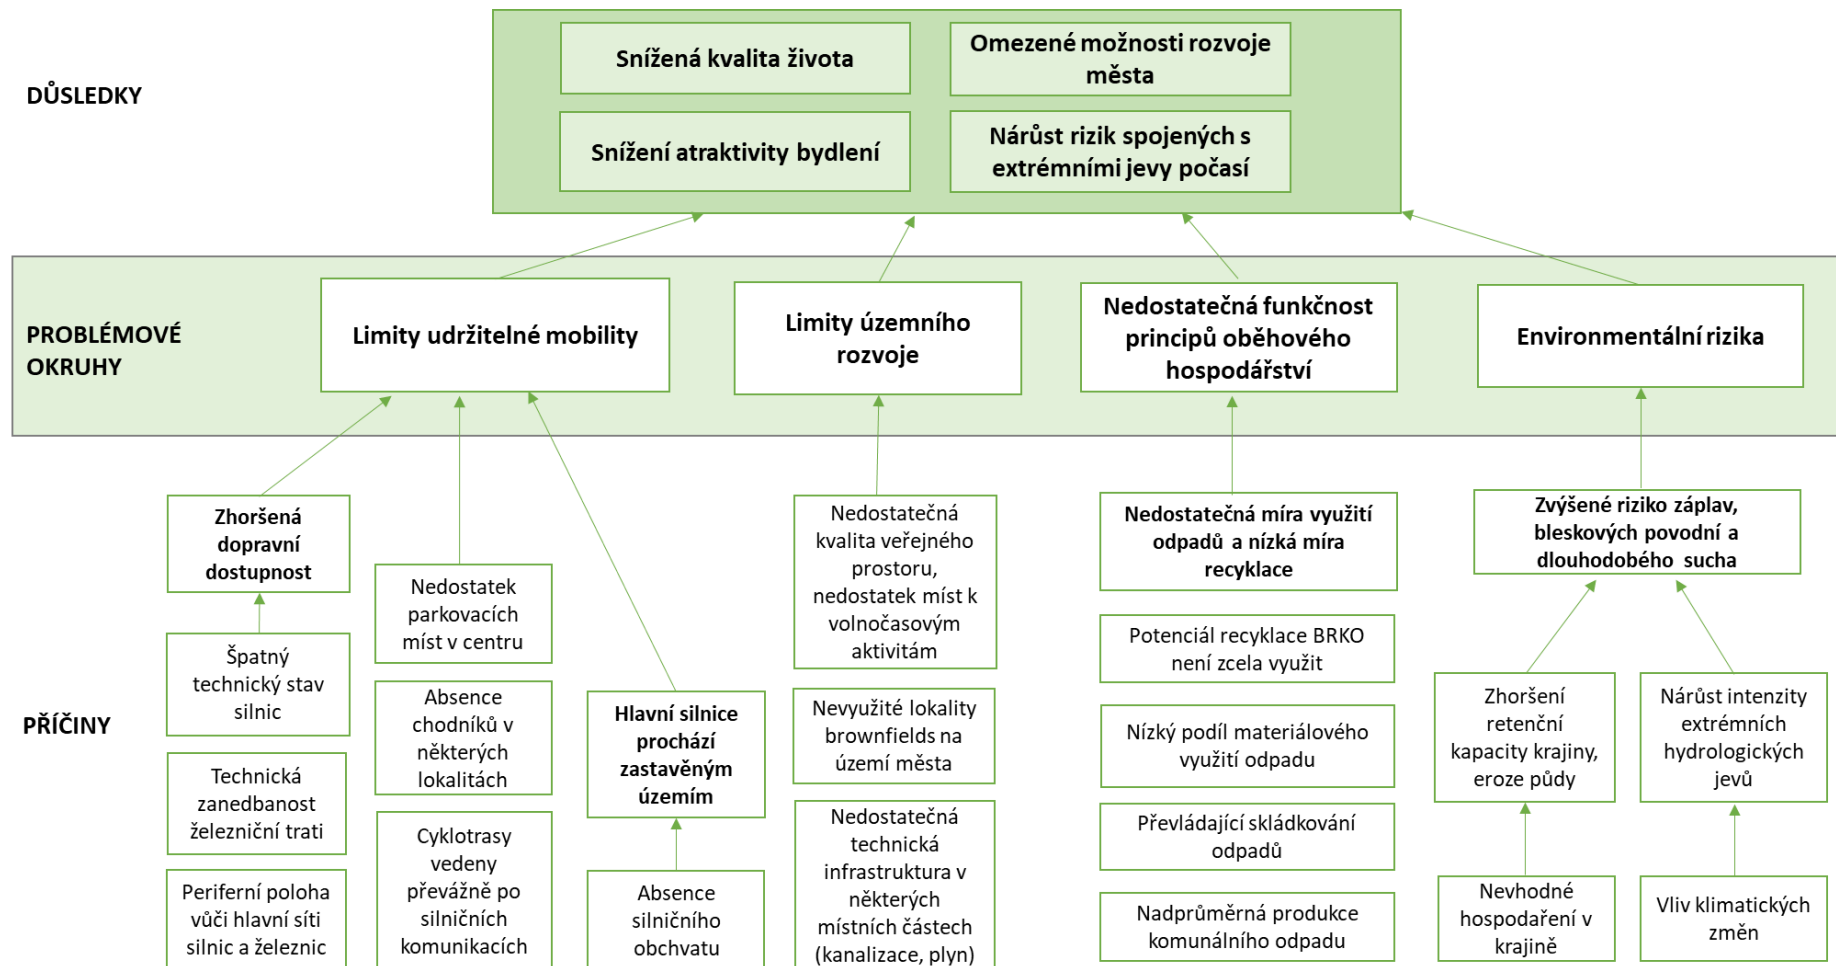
DŮSLEDKY

Snížená kvalita života

Omezené možnosti rozvoje města

Snížení atraktivity bydlení

Nárůst rizik spojených s extrémními jevy počasí

PROBLÉMOVÉ OKRUHY

Limity udržitelné mobility

Limity územního rozvoje

Nedostatečná funkčnost principů oběhového hospodářství

Environmentální rizika

PŘÍČINY

Zhoršená dopravní dostupnost

Špatný technický stav silnic

Technická zanedbanost železniční trati

Periferní poloha vůči hlavní síti silnic a železnic

Nedostatek parkovacích míst v centru

Absence chodníků v některých lokalitách

Cyklotrasy vedeny převážně po silničních komunikacích

Hlavní silnice prochází zastavěným územím

Absence silničního obchvatu

Nedostatečná kvalita veřejného prostoru, nedostatek míst k volnočasovým aktivitám

Nevyužité lokality brownfields na území města

Nedostatečná technická infrastruktura v některých místních částech (kanalizace, plyn)

Nedostatečná míra využití odpadů a nízká míra recyklace

Potenciál recyklace BRKO není zcela využit

Nízký podíl materiálového využití odpadu

Převládající skládkování odpadů

Nadprůměrná produkce komunálního odpadu

Zvýšené riziko záplav, bleskových povodní a dlouhodobého sucha

Zhoršení retenční kapacity krajiny, eroze půdy

Nárůst intenzity extrémních hydrologických jevů

Nevhodné hospodaření v krajině

Vliv klimatických změn